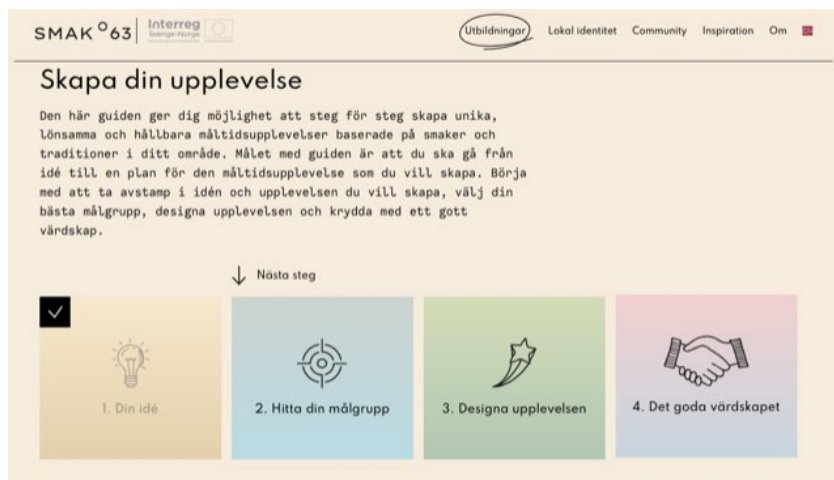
SMAK°63 Interreg Sverige-Norge

Utbildningar Lokal identitet Community Inspiration Om

Skapa din upplevelse

Den här guiden ger dig möjlighet att steg för steg skapa unika, lönsamma och hållbara måltidsupplevelser baserade på smaker och traditioner i ditt område. Målet med guiden är att du ska gå från idé till en plan för den måltidsupplevelse som du vill skapa. Börja med att ta avstamp i idén och upplevelsen du vill skapa, välj din bästa målgrupp, designa upplevelsen och krydda med ett gott värdskap.

↓ Nästa steg

1. Din idé

2. Hitta din målgrupp

3. Designa upplevelsen

4. Det goda värdskapet